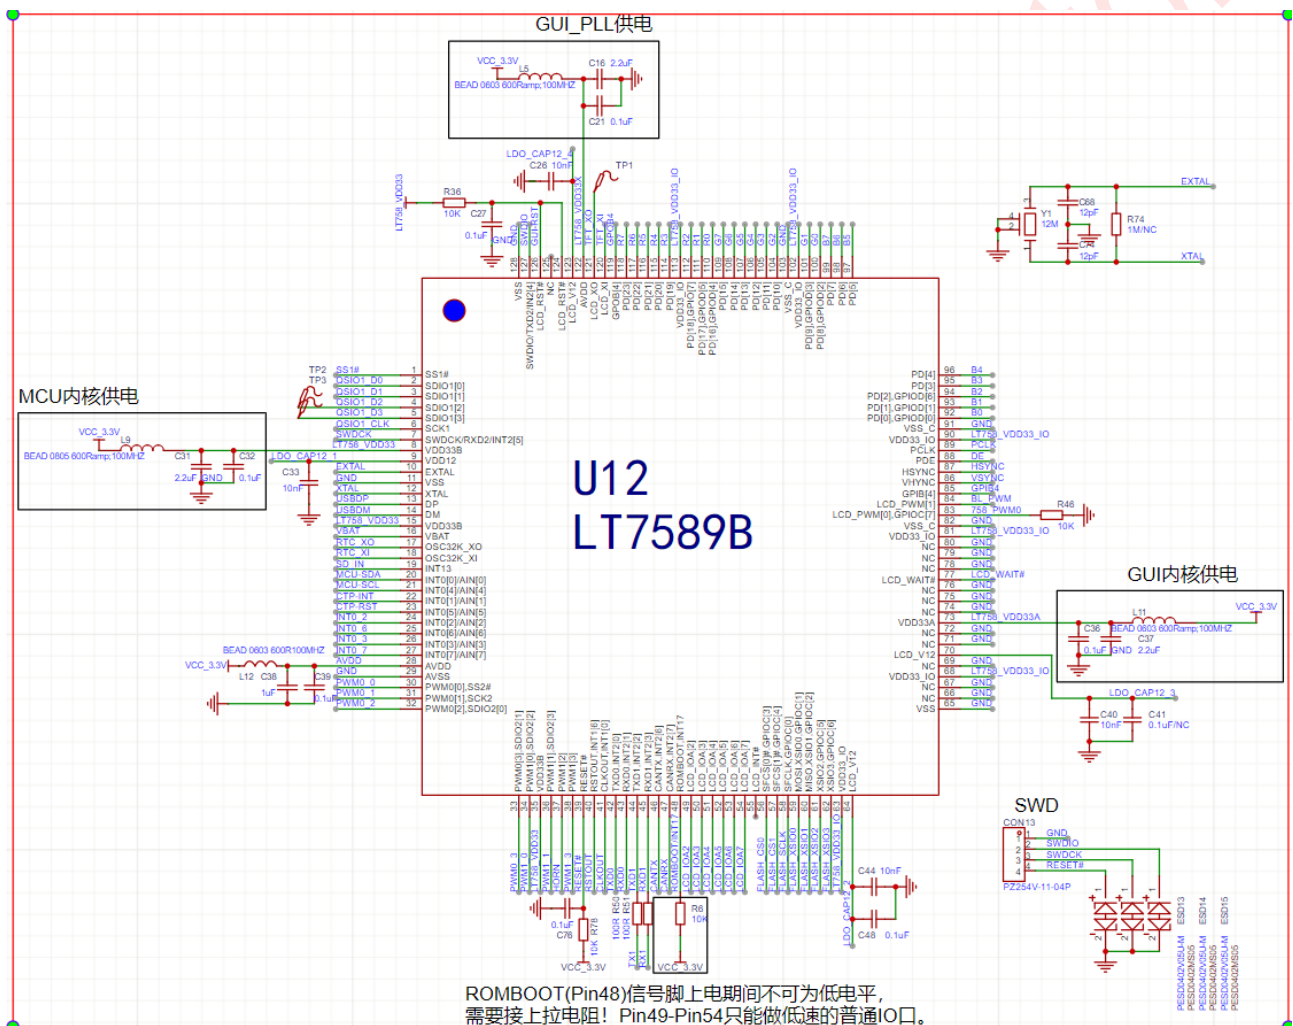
GUI_PLL供电

VCC_3.3V L5 C16 2.2uF
BEAD 0603 600Ramp;100MHZ
C21 0.1uF

LDO_CAP12_1
C26 10nF
TP1

MCU内核供电

VCC_3.3V L9
BEAD 0805 600Ramp;100MHZ
C31 C32
2.2uF GND 0.1uF
C33
10nF

U12
LT7589B

EXTAL
Y1 12M
C68 12pF
R74 1M/NC
C74 12pF
XTAL

R36 10K C27 0.1uF

GUI内核供电

VCC_3.3V
L11
BEAD 0603 600Ramp;100MHZ
C36 C37
0.1uF GND 2.2uF
LDO_CAP12_3
C40 10nF
C41 0.1uF/NC

R46 10K

BEAD 0603 600R100MHZ
VCC_3.3V
L12 C38 1uF C39 0.1uF

SWD
CON13
GND
SWDIO
SWDCK
RESET#
PZ254V-11-04P
ESD13 ESD14 ESD15
PESD0402V05UM PESD0402MS05

C44 10nF
C48 0.1uF
R6 10K
VCC_3.3V
0.1uF C78 R78 10K
VCC_3.3V
R50 100R R51 100R

ROMBOOT(Pin48)信号脚上电期间不可为低电平，需要接上拉电阻！Pin49-Pin54只能做低速的普通IO口。